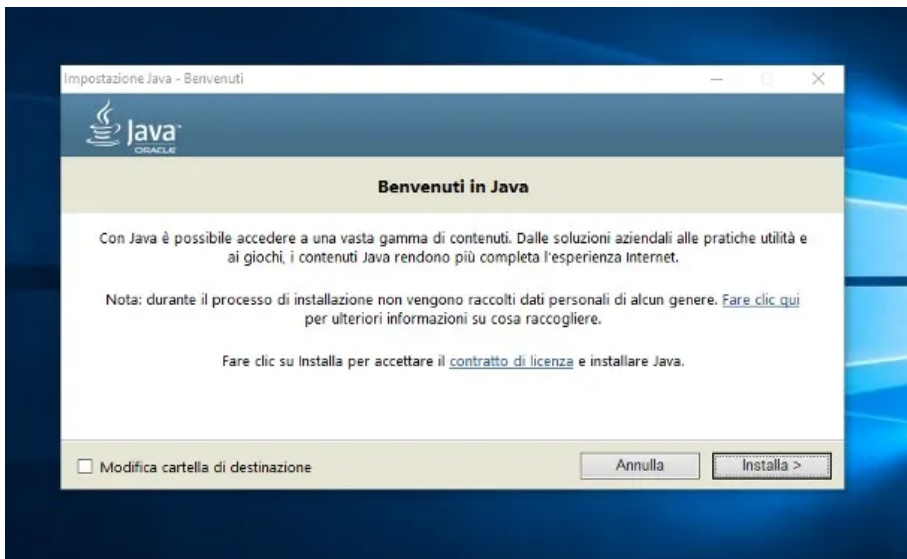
Impostazione Java - Benvenuti

Java
ORACLE

Benvenuti in Java

Con Java è possibile accedere a una vasta gamma di contenuti. Dalle soluzioni aziendali alle pratiche utilità e ai giochi, i contenuti Java rendono più completa l'esperienza Internet.

Nota: durante il processo di installazione non vengono raccolti dati personali di alcun genere. Fare clic qui per ulteriori informazioni su cosa raccogliere.

Fare clic su Installa per accettare il contratto di licenza e installare Java.

Modifica cartella di destinazione

Annulla

Installa >